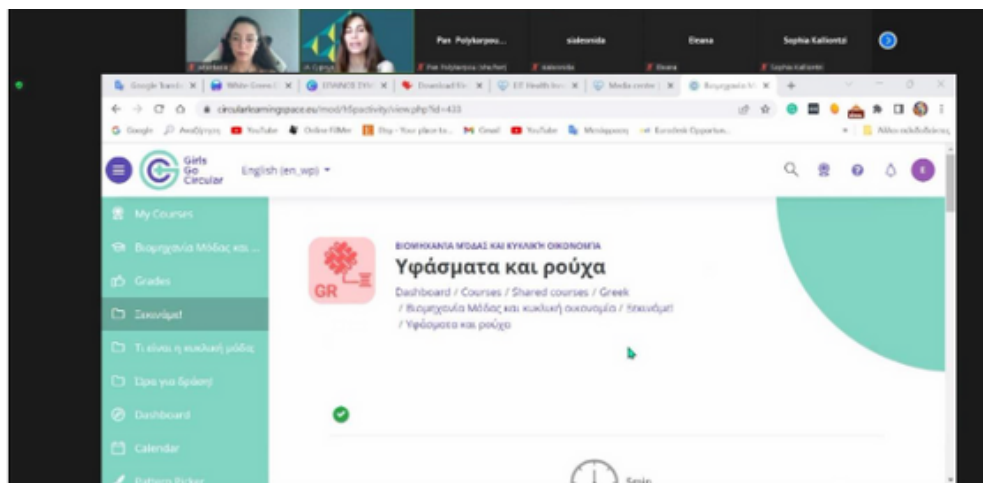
Pan Polykarpou... sideonida Eleana Sophia Kalliontzi

Google Translate | White Green | Download | EIT Health | Media centre | Βιομηχανία

circularlearningspace.eu/mod/h5pactivity/view.php?id=433

Google Αναζήτηση YouTube Online FilMe Etsy - Your place to... Gmail YouTube Μετάφραση Eurodesk Opportun... Άλλοι σελιδοδείκτες

Girls Go Circular

English (en_wp)

My Courses

Βιομηχανία Μόδας και ...

Grades

Ξεκινάμε!

Τι είναι η κυκλική μόδα

Ώρα για δράση

Dashboard

Calendar

Pattern Picker

ΒΙΟΜΗΧΑΝΙΑ ΜΟΔΑΣ ΚΑΙ ΚΥΚΛΙΚΗ ΟΙΚΟΝΟΜΙΑ

GR

Υφάσματα και ρούχα

Dashboard / Courses / Shared courses / Greek / Βιομηχανία Μόδας και κυκλική οικονομία / Ξεκινάμε! / Υφάσματα και ρούχα

Spin